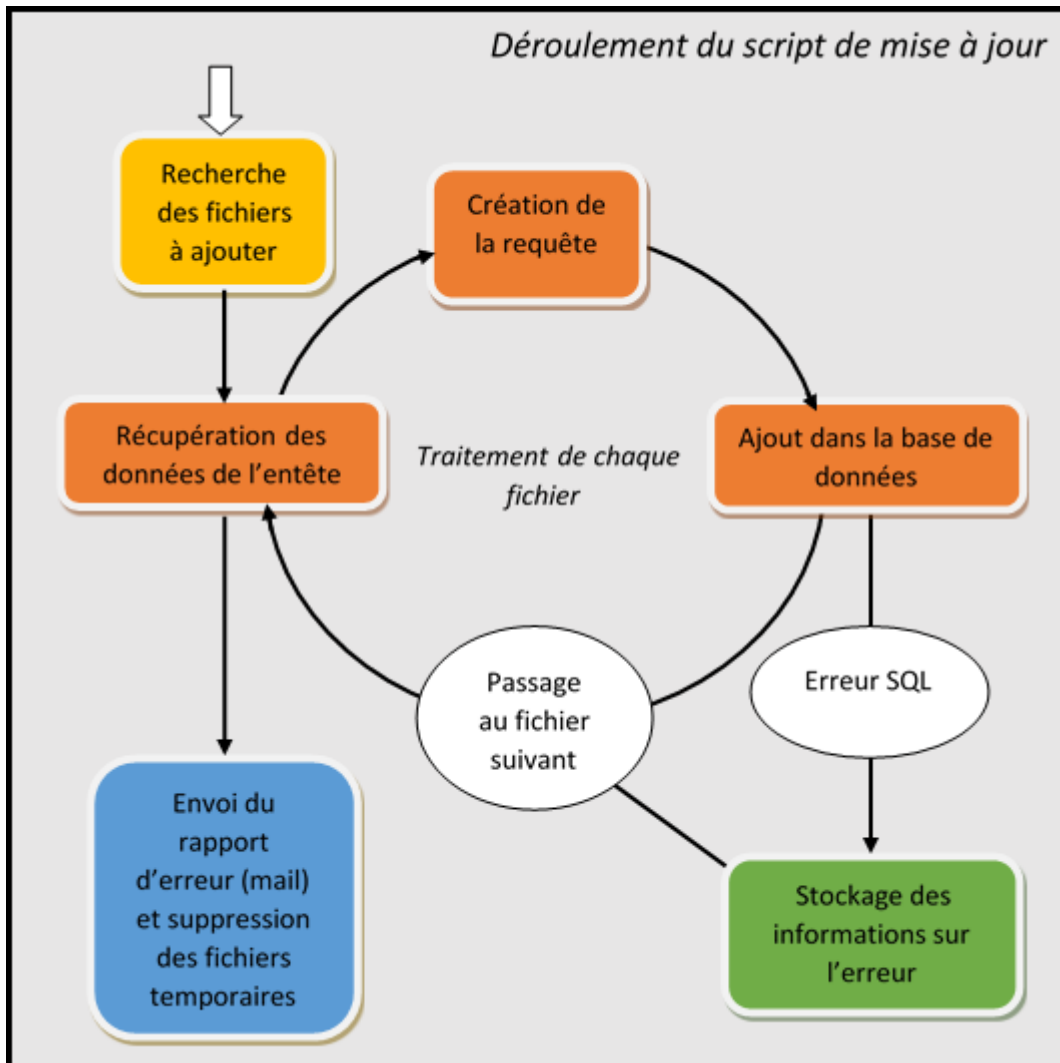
Déroulement du script de mise à jour

Recherche des fichiers à ajouter

Création de la requête

Récupération des données de l'entête

Traitement de chaque fichier

Ajout dans la base de données

Passage au fichier suivant

Erreur SQL

Envoi du rapport d'erreur (mail) et suppression des fichiers temporaires

Stockage des informations sur l'erreur